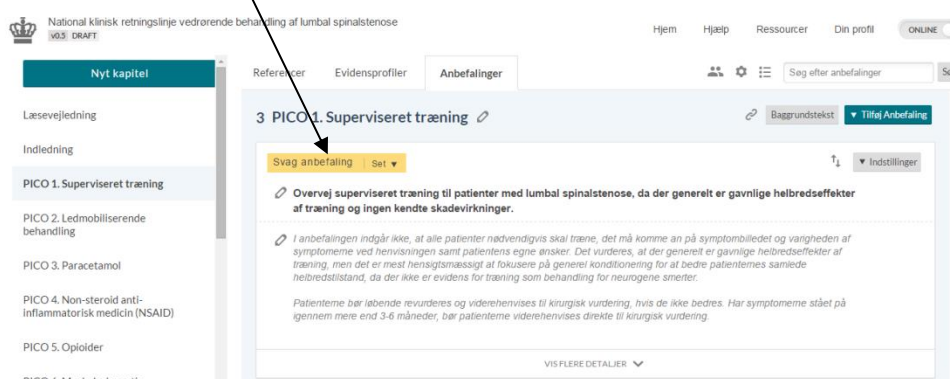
National klinisk retningslinje vedrørende behandling af lumbal spinalstenose
V0.5 DRAFT

Hjem Hjælp Ressourcer Din profil ONLINE

Nyt kapitel

Læsevejledning

Indledning

PICO 1. Superviseret træning

PICO 2. Ledmobiliserende behandling

PICO 3. Paracetamol

PICO 4. Non-steroid anti-inflammatorisk medicin (NSAID)

PICO 5. Opioider

Referencer Evidensprofiler Anbefalinger

Søg efter anbefalinger

3 PICO 1. Superviseret træning

Baggrundstekst ▼ Tilføj Anbefaling

Svag anbefaling Sæt ▼

▼ Indstillinger

Overvej superviseret træning til patienter med lumbal spinalstenose, da der generelt er gavnlige helbredseffekter af træning og ingen kendte skadevirkninger.

I anbefalingen indgår ikke, at alle patienter nødvendigvis skal træne, det må komme an på symptombilledet og varigheden af symptomerne ved henvisningen samt patientens egne ønsker. Det vurderes, at der generelt er gavnlige helbredseffekter af træning, men det er mest hensigtsmæssigt at fokusere på generel konditionering for at bedre patientemes samlede helbredstilstand, da der ikke er evidens for træning som behandling for neurogene smerter.

Patienterne bør løbende revurderes og viderehenvises til kirurgisk vurdering, hvis de ikke bedres. Har symptomerne stået på igennem mere end 3-6 måneder, bør patienterne viderehenvises direkte til kirurgisk vurdering.

VIS FLERE DETALJER